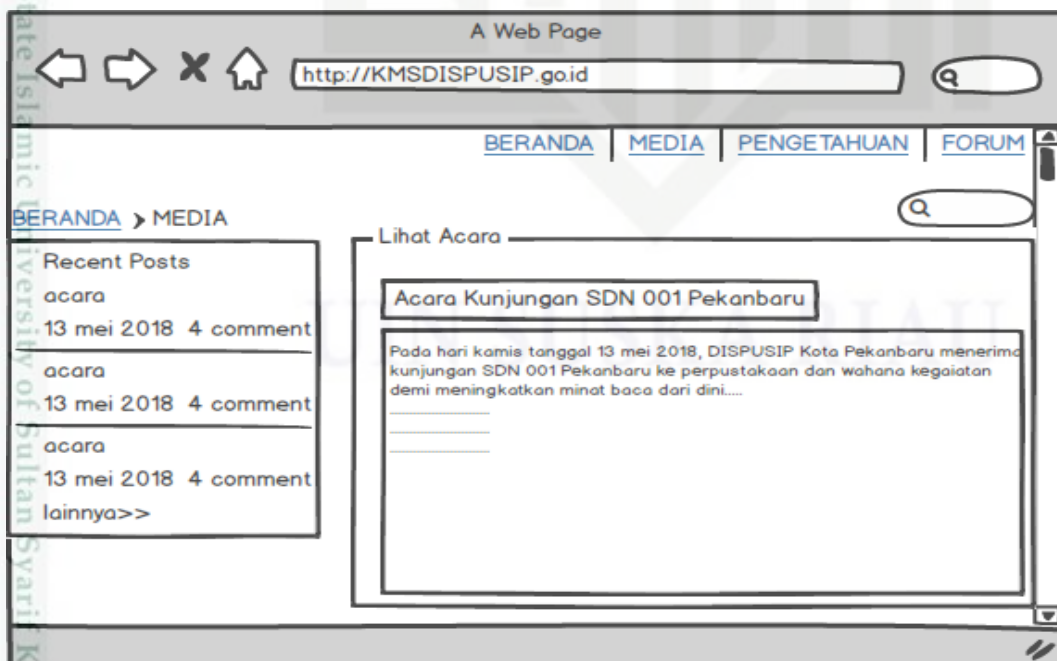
A Web Page

http://KMSDISPUSIP.go.id

BERANDA | MEDIA | PENGETAHUAN | FORUM

BERANDA > MEDIA

Recent Posts
acara
13 mei 2018 4 comment
acara
13 mei 2018 4 comment
acara
13 mei 2018 4 comment
lainnya>>

Lihat Acara

Acara Kunjungan SDN 001 Pekanbaru

Pada hari kamis tanggal 13 mei 2018, DISPUSIP Kota Pekanbaru menerima kunjungan SDN 001 Pekanbaru ke perpustakaan dan wahana kegaiatan demi meningkatkan minat baca dari dini.....

State Islamic University of Sultan Syarif K

UIN SUSKA RIAU